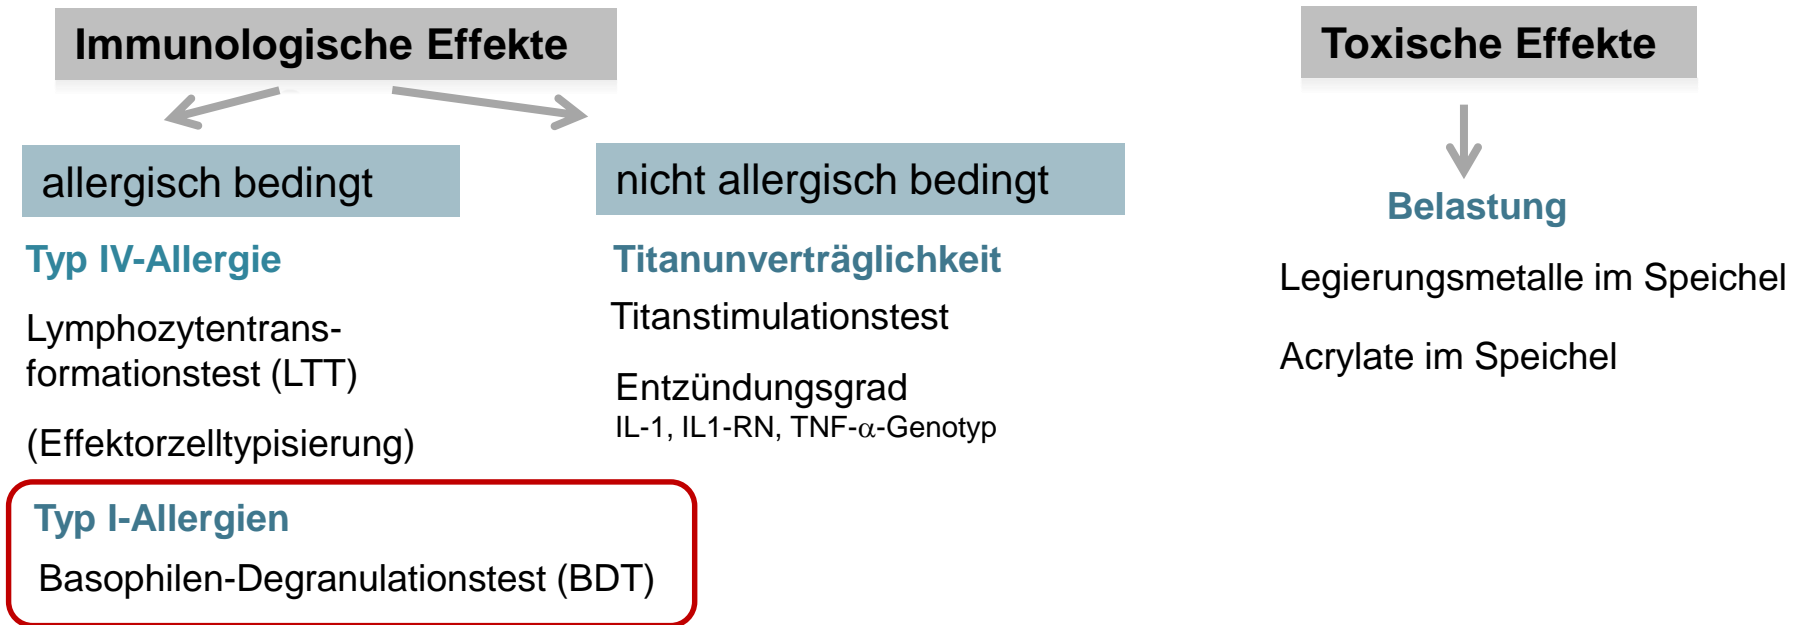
Immunologische Effekte

allergisch bedingt

Typ IV-Allergie

Lymphozytentransformationstest (LTT)

(Effektorzelltypisierung)

Typ I-Allergien

Basophilen-Degranulationstest (BDT)

nicht allergisch bedingt

Titanunverträglichkeit

Titanstimulationstest

Entzündungsgrad
IL-1, IL1-RN, TNF-$\alpha$-Genotyp

Toxische Effekte

Belastung

Legierungsmetalle im Speichel

Acrylate im Speichel